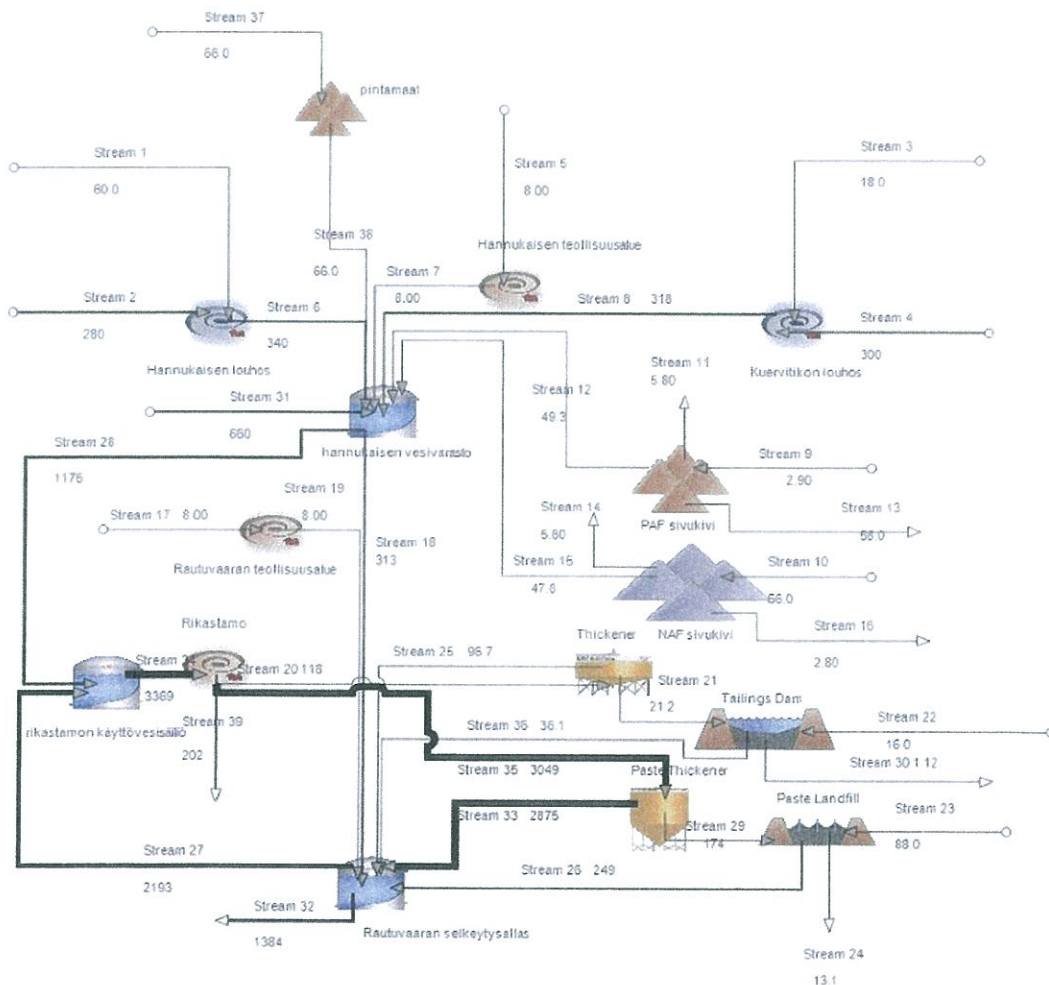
Stream 37
66.0
pintamaat
Stream 1
60.0
Stream 5
8.00
Stream 3
18.0
Stream 38
Hannukaisen teollisuusalue
66.0
Stream 7
8.00
Stream 2
280
Stream 6
340
Stream 8 318
Stream 4
300
Hannukaisen louhos
Stream 11
5.80
Kuervitikon louhos
Stream 31
660
Stream 12
49.3
Stream 28
1176
hannukaisen vesivarasto
Stream 9
2.90
Stream 19
Stream 17 8.00
8.00
Stream 18
313
Stream 14
5.80
Stream 13
PAF sivukivi
58.0
Rautuvaaran teollisuusalue
Stream 15
47.8
Stream 10
66.0
Rikastamo
Stream 25 96.7
Thickener
NAF sivukivi
Stream 16
2.80
Stream 2
Stream 20 118
3369
Stream 21
21.2
Tailings Dam
Stream 39
Stream 22
rikastamon käyttövesisäiliö
Stream 36 36.1
16.0
202
Stream 30 1.12
Stream 35 3049
Paste Thickener
Paste Landfill
Stream 23
Stream 33 2875
Stream 29
174
88.0
Stream 27
2193
Stream 26 249
Stream 32
1384
Rautuvaaran selkeytysallas
Stream 24
13.1